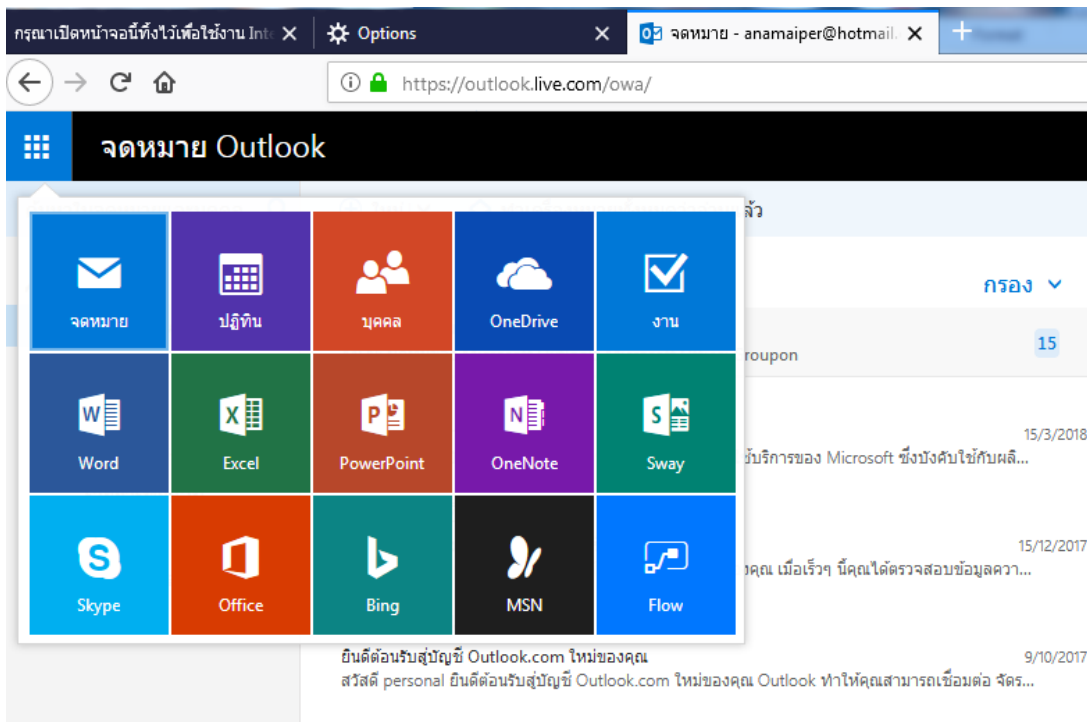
กรุณาเปิดหน้าจอนี้ทิ้งไว้เพื่อใช้งาน Inte ×
Options ×
จดหมาย - anamaiper@hotmail. ×
+

https://outlook.live.com/owa/

จดหมาย Outlook

ล้ว

กรอง

จดหมาย
ปฏิทิน
บุคคล
OneDrive
งาน

roupon 15

Word
Excel
PowerPoint
OneNote
Sway

15/3/2018
บริการของ Microsoft ซึ่งบังคับใช้กับผลิ...

Skype
Office
Bing
MSN
Flow

15/12/2017
งคุณ เมื่อเร็วๆ นี้คุณได้ตรวจสอบข้อมูลความ...

ยินดีต้อนรับสู่บัญชี Outlook.com ใหม่ของคุณ 9/10/2017
สวัสดี personal ยินดีต้อนรับสู่บัญชี Outlook.com ใหม่ของคุณ Outlook ทำให้คุณสามารถเชื่อมต่อ จัดร...